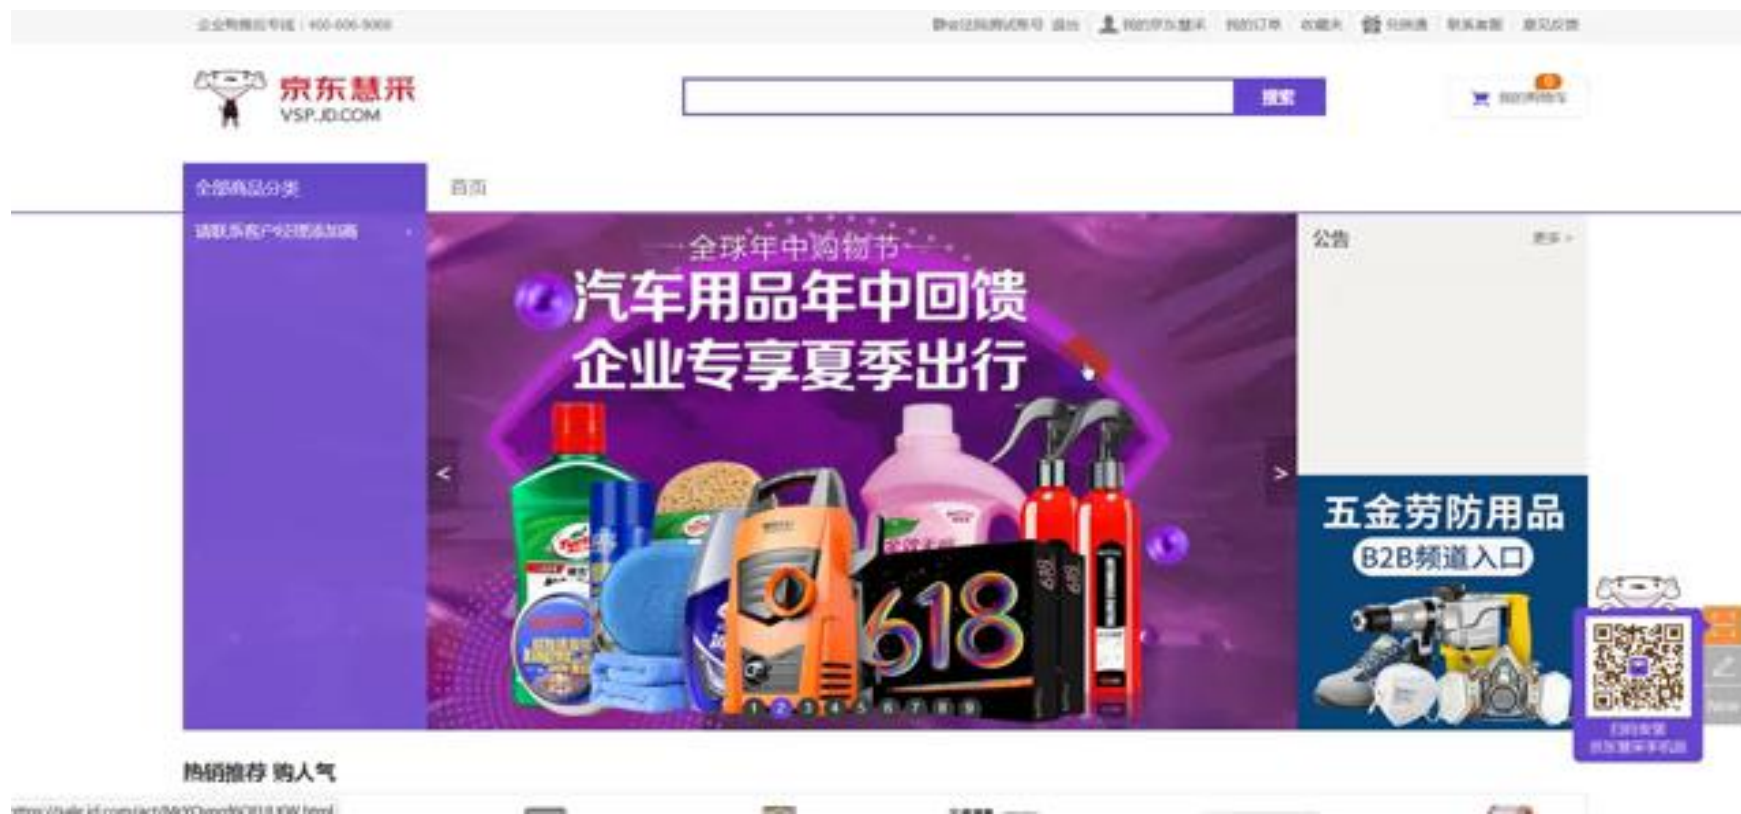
企业购服务专线：400-606-5005

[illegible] 退出 我的京东慧采 我的订单 收藏夹 以旧换新 联系客服 意见反馈

京东慧采
VSP.JD.COM

搜索

我的购物车

全部商品分类

首页

请联系客户经理添加商

全球年中购物节

汽车用品年中回馈
企业专享夏季出行

618

1 2 3 4 5 6 7 8 9

公告

更多 >

五金劳防用品
B2B频道入口

扫码安装
京东慧采手机版

热销推荐 购人气

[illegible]